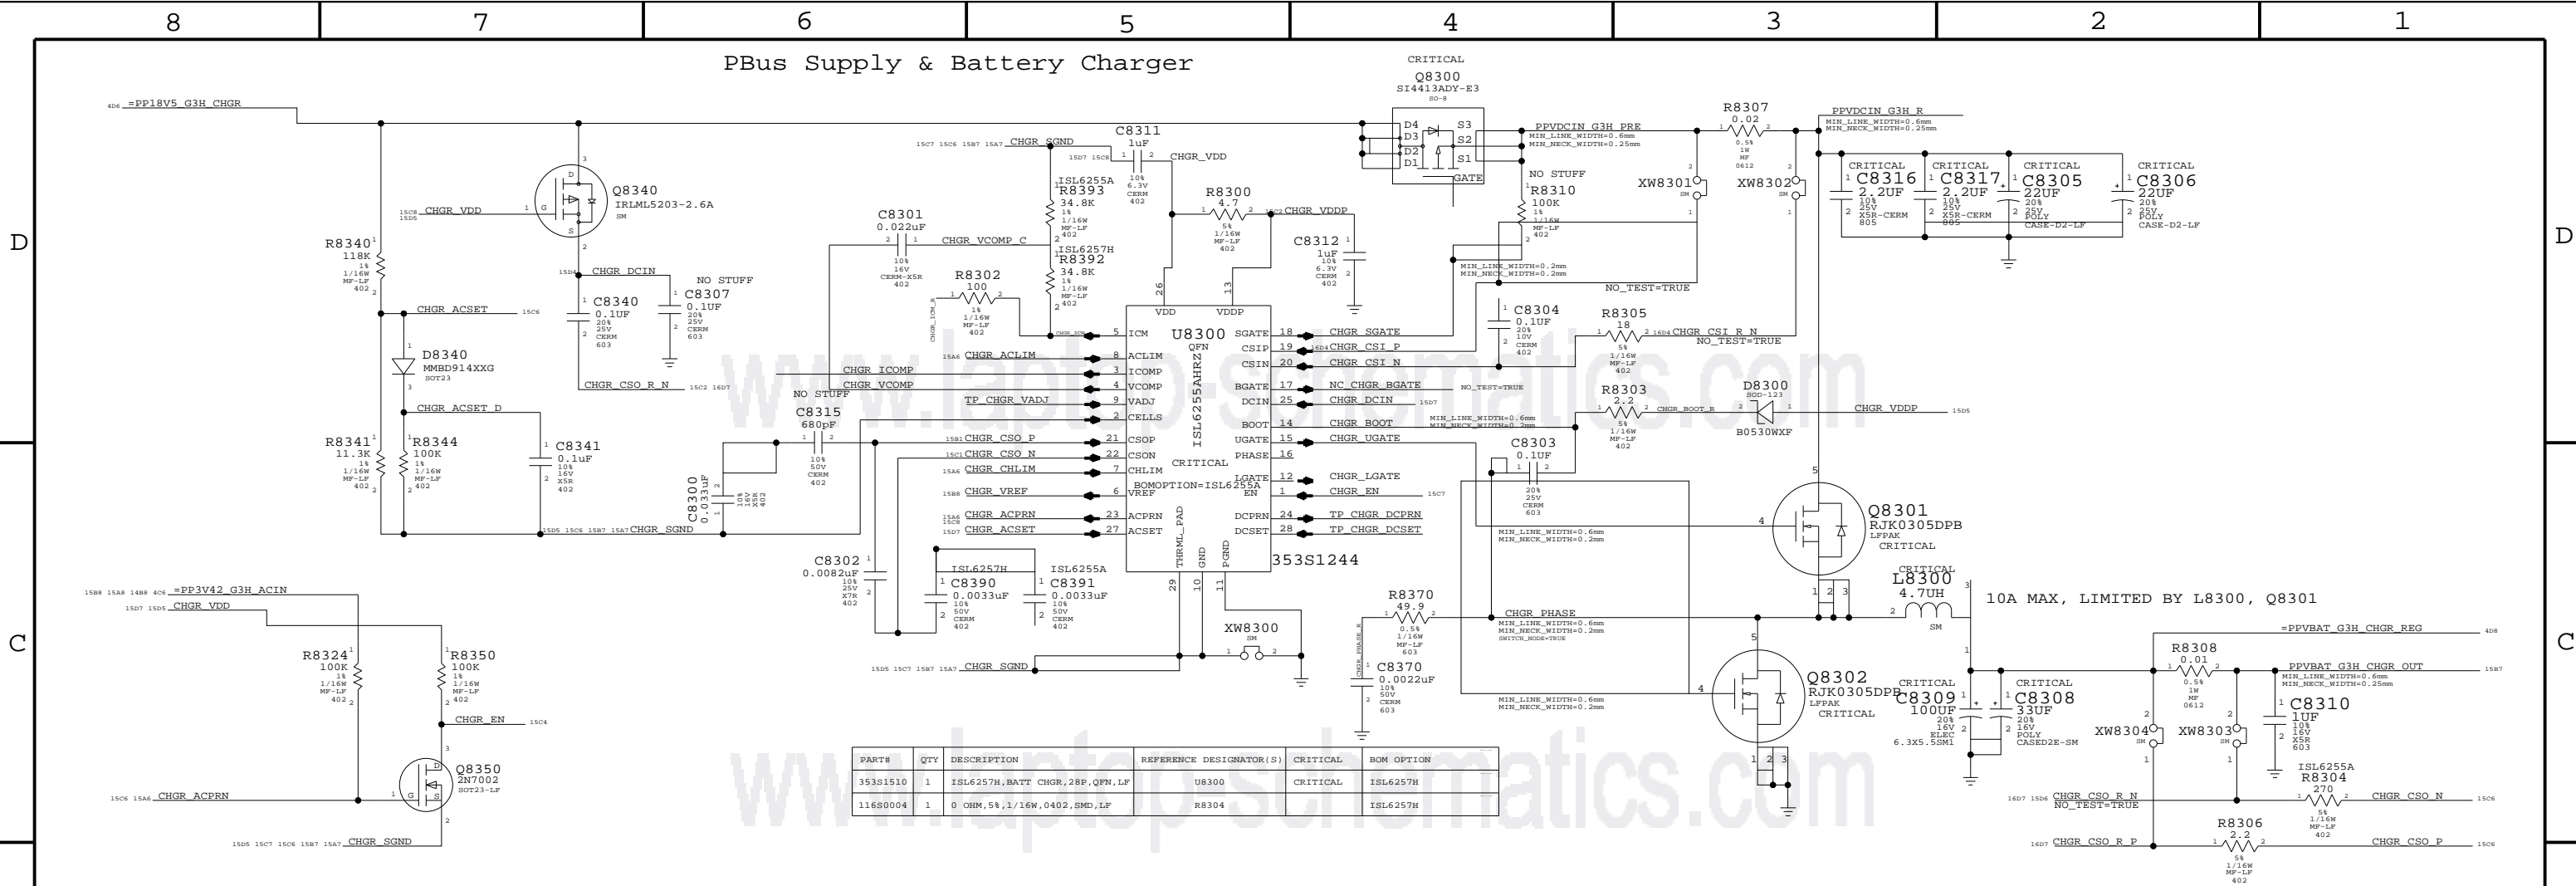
8 7 6 5 4 3 2 1

D

C

PBus Supply & Battery Charger

4D6 =PP18V5_G3H_CHGR

CRITICAL
Q8300
SI4413ADY-E3
SO-8
D4 S3
D3 S2
D2 S1
D1
GATE

PPVDCIN_G3H_PRE
MIN_LINE_WIDTH=0.6mm
MIN_NECK_WIDTH=0.25mm

R8307
0.02
0.5%
1W
MF
0612

PPVDCIN_G3H_R
MIN_LINE_WIDTH=0.6mm
MIN_NECK_WIDTH=0.25mm

CRITICAL C8316 2.2UF 10% 25V X5R-CERM 805
CRITICAL C8317 2.2UF 10% 25V X5R-CERM 805
CRITICAL C8305 22UF 20% 25V POLY CASE-D2-LF
CRITICAL C8306 22UF 20% 25V POLY CASE-D2-LF

XW8301 SM
XW8302 SM

NO STUFF
R8310
100K
1%
1/16W
MF-LF
402

Q8340
IRLML5203-2.6A
SM
15C8 15D5 CHGR_VDD

R8340
118K
1%
1/16W
MF-LF
402

15D4 CHGR_DCIN
C8340
0.1UF
20%
25V
CERM
603

NO STUFF
C8307
0.1UF
20%
25V
CERM
603

CHGR_ACSET 15C6

D8340
MMBD914XXG
SOT23

CHGR_CSO_R_N 15C2 16D7

CHGR_ACSET_D

R8341
11.3K
1%
1/16W
MF-LF
402

R8344
100K
1%
1/16W
MF-LF
402

C8341
0.1uF
10%
16V
X5R
402

15D5 15C6 15B7 15A7 CHGR_SGND

15C7 15C6 15B7 15A7 CHGR_SGND

C8311
1uF
10%
6.3V
CERM
402
15D7 15C8
CHGR_VDD

ISL6255A
R8393
34.8K
1%
1/16W
MF-LF
402

ISL6257H
R8392
34.8K
1%
1/16W
MF-LF
402

C8301
0.022uF
10%
16V
CERM-X5R
402
CHGR_VCOMP_C

R8302
100
1%
1/16W
MF-LF
402

R8300
4.7
5%
1/16W
MF-LF
402
15C2 CHGR_VDDP

C8312
1uF
10%
6.3V
CERM
402

MIN_LINE_WIDTH=0.2mm
MIN_NECK_WIDTH=0.2mm

NO_TEST=TRUE

U8300
QFN
ISL6255AHRZ
VDD VDDP
ICM SGATE
ACLIM CSIP
ICOMP CSIN
VCOMP BGATE
VADJ DCIN
CELLS BOOT
CSOP UGATE
CSON PHASE
CHLIM
VREF LGATE
ACPRN EN
ACSET DCPRN
DCSET
THRML_PAD GND PGND
CRITICAL
BOMOPTION=ISL6255A
353S1244

15A6 CHGR_ACLIM
CHGR_ICOMP
CHGR_VCOMP
TP_CHGR_VADJ
15B1 CHGR_CSO_P
15C1 CHGR_CSO_N
15A6 CHGR_CHLIM
15B8 CHGR_VREF
15A6 15C8 CHGR_ACPRN
15D7 CHGR_ACSET

CHGR_SGATE
16D4 CHGR_CSI_P
CHGR_CSI_N
NC_CHGR_BGATE NO_TEST=TRUE
CHGR_DCIN 15D7
CHGR_BOOT
CHGR_UGATE
CHGR_LGATE
CHGR_EN 15C7
TP_CHGR_DCPRN
TP_CHGR_DCSET

C8304
0.1UF
20%
10V
CERM
402

R8305
18
5%
1/16W
MF-LF
402
16D4 CHGR_CSI_R_N
NO_TEST=TRUE

R8303
2.2
5%
1/16W
MF-LF
402
CHGR_BOOT_R

MIN_LINE_WIDTH=0.6mm
MIN_NECK_WIDTH=0.2mm

D8300
SOD-123
B0530WXF
CHGR_VDDP 15D5

C8303
0.1UF
20%
25V
CERM
603

NO STUFF
C8315
680pF
10%
50V
CERM
402

C8300
0.033uF
10%
16V
X5R
402

C8302
0.0082uF
10%
25V
X7R
402

ISL6257H
C8390
0.0033uF
10%
50V
CERM
402

ISL6255A
C8391
0.0033uF
10%
50V
CERM
402

XW8300
SM

15D5 15C7 15B7 15A7 CHGR_SGND

Q8301
RJK0305DPB
LFPAK
CRITICAL

MIN_LINE_WIDTH=0.6mm
MIN_NECK_WIDTH=0.2mm

CRITICAL
L8300
4.7UH
SM

10A MAX, LIMITED BY L8300, Q8301

R8370
49.9
0.5%
1/16W
MF-LF
603

CHGR_PHASE
MIN_LINE_WIDTH=0.6mm
MIN_NECK_WIDTH=0.2mm
SWITCH_NODE=TRUE

CHGR_PHASE_R

C8370
0.0022uF
10%
50V
CERM
603

Q8302
RJK0305DPB
LFPAK
CRITICAL

MIN_LINE_WIDTH=0.6mm
MIN_NECK_WIDTH=0.2mm

=PPVBAT_G3H_CHGR_REG 4D8

CRITICAL
C8309
100UF
20%
16V
ELEC
6.3X5.5SM1

CRITICAL
C8308
33UF
20%
16V
POLY
CASED2E-SM

R8308
0.01
0.5%
1W
MF
0612

PPVBAT_G3H_CHGR_OUT 15B7
MIN_LINE_WIDTH=0.6mm
MIN_NECK_WIDTH=0.25mm

C8310
1UF
10%
16V
X5R
603

XW8304 SM
XW8303 SM

ISL6255A
R8304
270
5%
1/16W
MF-LF
402

16D7 15D6 CHGR_CSO_R_N
NO_TEST=TRUE
CHGR_CSO_N 15C6

R8306
2.2
5%
1/16W
MF-LF
402
16D7 CHGR_CSO_R_P
CHGR_CSO_P 15C6

15B8 15A8 14B8 4C6 =PP3V42_G3H_ACIN
15D7 15D5 CHGR_VDD

R8324
100K
1%
1/16W
MF-LF
402

R8350
100K
1%
1/16W
MF-LF
402

CHGR_EN 15C4

Q8350
2N7002
SOT23-LF

15C6 15A6 CHGR_ACPRN

15D5 15C7 15C6 15B7 15A7 CHGR_SGND

| PART# | QTY | DESCRIPTION | REFERENCE DESIGNATOR(S) | CRITICAL | BOM OPTION |
|---|---|---|---|---|---|
| 353S1510 | 1 | ISL6257H,BATT CHGR,28P,QFN,LF | U8300 | CRITICAL | ISL6257H |
| 116S0004 | 1 | 0 OHM,5%,1/16W,0402,SMD,LF | R8304 | | ISL6257H |

www.laptop-schematics.com
www.laptop-schematics.com